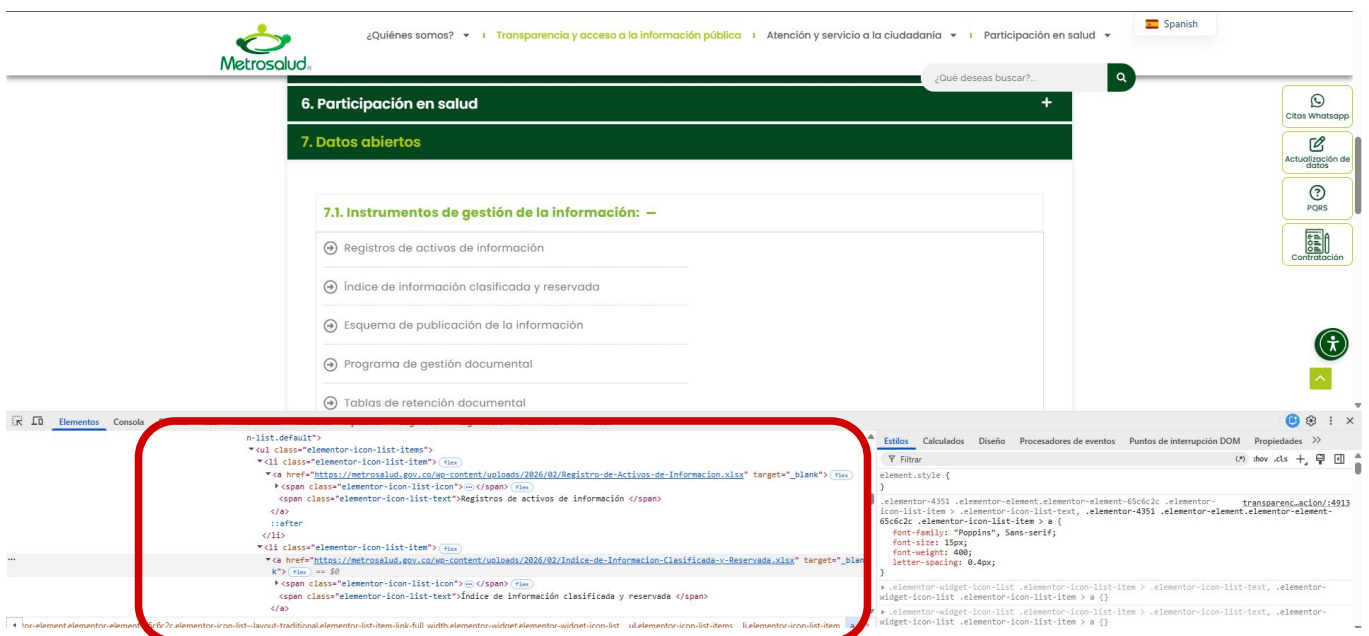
Metrosalud

¿Quiénes somos? | Transparencia y acceso a la información pública | Atención y servicio a la ciudadanía | Participación en salud

Spanish

¿Qué deseas buscar?...

6. Participación en salud +

7. Datos abiertos

7.1. Instrumentos de gestión de la información: —

Registros de activos de información

Índice de información clasificada y reservada

Esquema de publicación de la información

Programa de gestión documental

Tablas de retención documental

Citas Whatsapp

Actualización de datos

PQRS

Contratación

Elementos Consola

n-list.default">
<ul class="elementor-icon-list-items">
<li class="elementor-icon-list-item"> flex
<a href="https://metrosalud.gov.co/wp-content/uploads/2026/02/Registro-de-Activos-de-Informacion.xlsx" target="_blank"> flex
<span class="elementor-icon-list-icon"> ⋯ </span> flex
<span class="elementor-icon-list-text">Registros de activos de información </span>
</a>
::after
</li>
<li class="elementor-icon-list-item"> flex
<a href="https://metrosalud.gov.co/wp-content/uploads/2026/02/Indice-de-Informacion-Clasificada-y-Reservada.xlsx" target="_blank"> flex == $0
<span class="elementor-icon-list-icon"> ⋯ </span> flex
<span class="elementor-icon-list-text">Índice de información clasificada y reservada </span>
</a>

Estilos Calculados Diseño Procesadores de eventos Puntos de interrupción DOM Propiedades

Filtrar :hov .cls

element.style {
}

.elementor-4351 .elementor-element.elementor-element-65c6c2c .elementor-icon-list-item > .elementor-icon-list-text, .elementor-4351 .elementor-element.elementor-element-65c6c2c .elementor-icon-list-item > a { transparenc…acion/:4913
font-family: "Poppins", Sans-serif;
font-size: 15px;
font-weight: 400;
letter-spacing: 0.4px;
}

.elementor-widget-icon-list .elementor-icon-list-item > .elementor-icon-list-text, .elementor-widget-icon-list .elementor-icon-list-item > a {}

.elementor-widget-icon-list .elementor-icon-list-item > .elementor-icon-list-text, .elementor-widget-icon-list .elementor-icon-list-item > a {}

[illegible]or-element.elementor-element-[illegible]c6c2c.elementor-icon-list--layout-traditional.elementor-list-item-link-full_width.elementor-widget.elementor-widget-icon-list ul.elementor-icon-list-items li.elementor-icon-list-item a